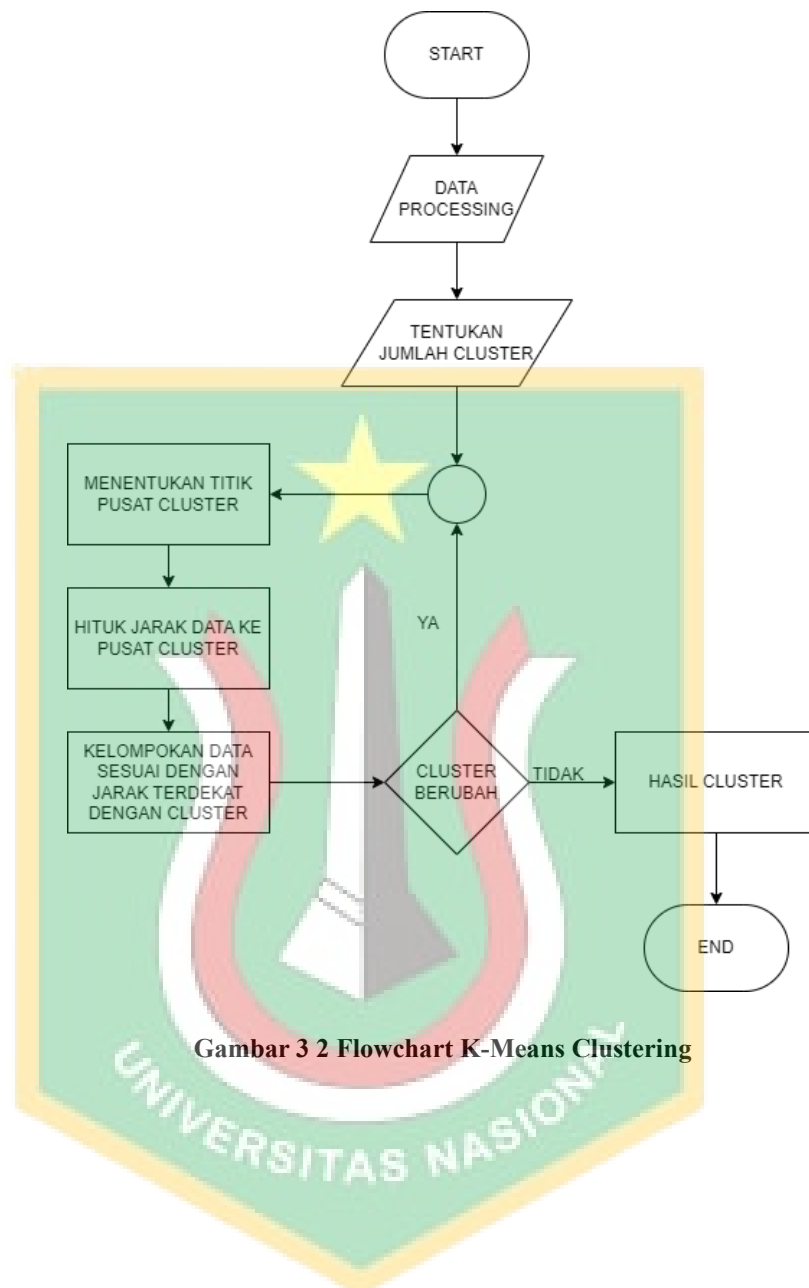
START

DATA PROCESSING

TENTUKAN JUMLAH CLUSTER

MENENTUKAN TITIK PUSAT CLUSTER

HITUK JARAK DATA KE PUSAT CLUSTER

KELOMPOKAN DATA SESUAI DENGAN JARAK TERDEKAT DENGAN CLUSTER

YA

CLUSTER BERUBAH

TIDAK

HASIL CLUSTER

END

Gambar 3 2 Flowchart K-Means Clustering

UNIVERSITAS NASIONAL